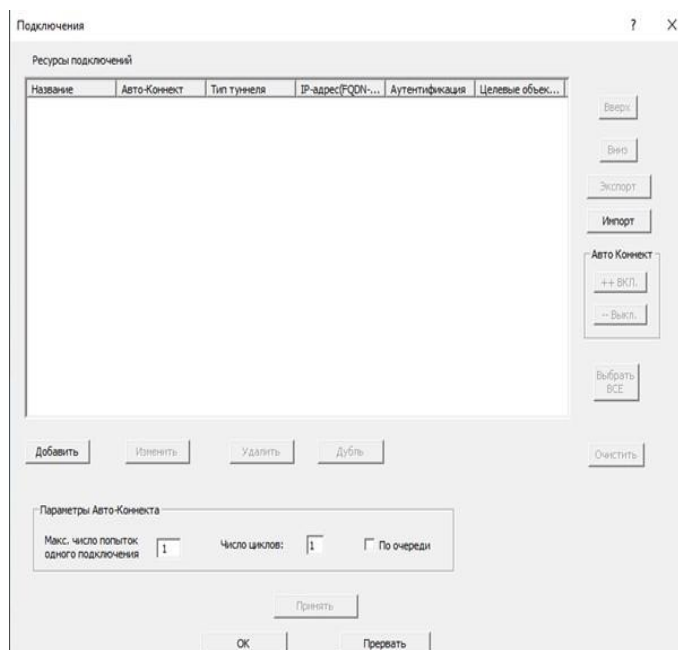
Подключения

? ×

Ресурсы подключений

| Название | Авто-Коннект | Тип туннеля | IP-адрес(FQDN-... | Аутентификация | Целевые объек... |
|---|---|---|---|---|---|

Вверх

Вниз

Экспорт

Импорт

Авто Коннект

++ ВКЛ.

-- Выкл.

Выбрать ВСЕ

Добавить

Изменить

Удалить

Дубль

Очистить

Параметры Авто-Коннекта

Макс. число попыток одного подключения 1

Число циклов: 1

По очереди

Принять

OK

Прервать